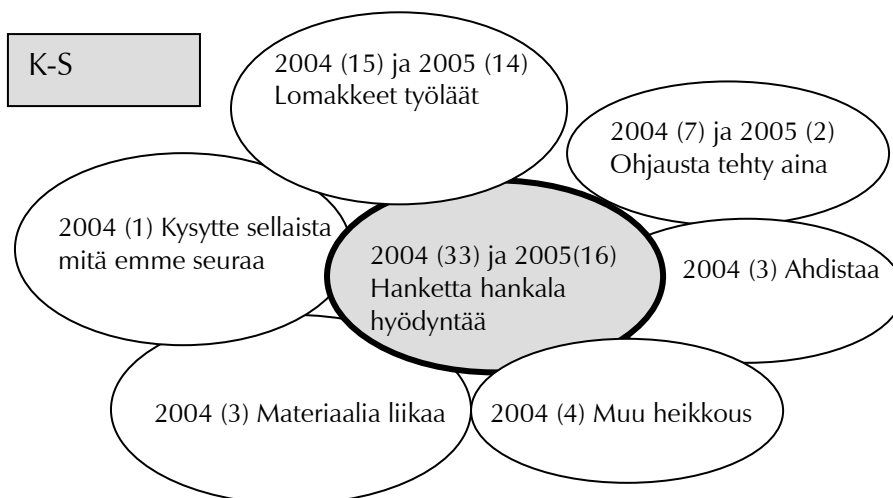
K-S

2004 (15) ja 2005 (14) Lomakkeet työläät

2004 (7) ja 2005 (2) Ohjausta tehty aina

2004 (1) Kysytte sellaista mitä emme seuraa

2004 (33) ja 2005(16) Hanketta hankala hyödyntää

2004 (3) Ahdistaa

2004 (3) Materiaalia liikaa

2004 (4) Muu heikkous